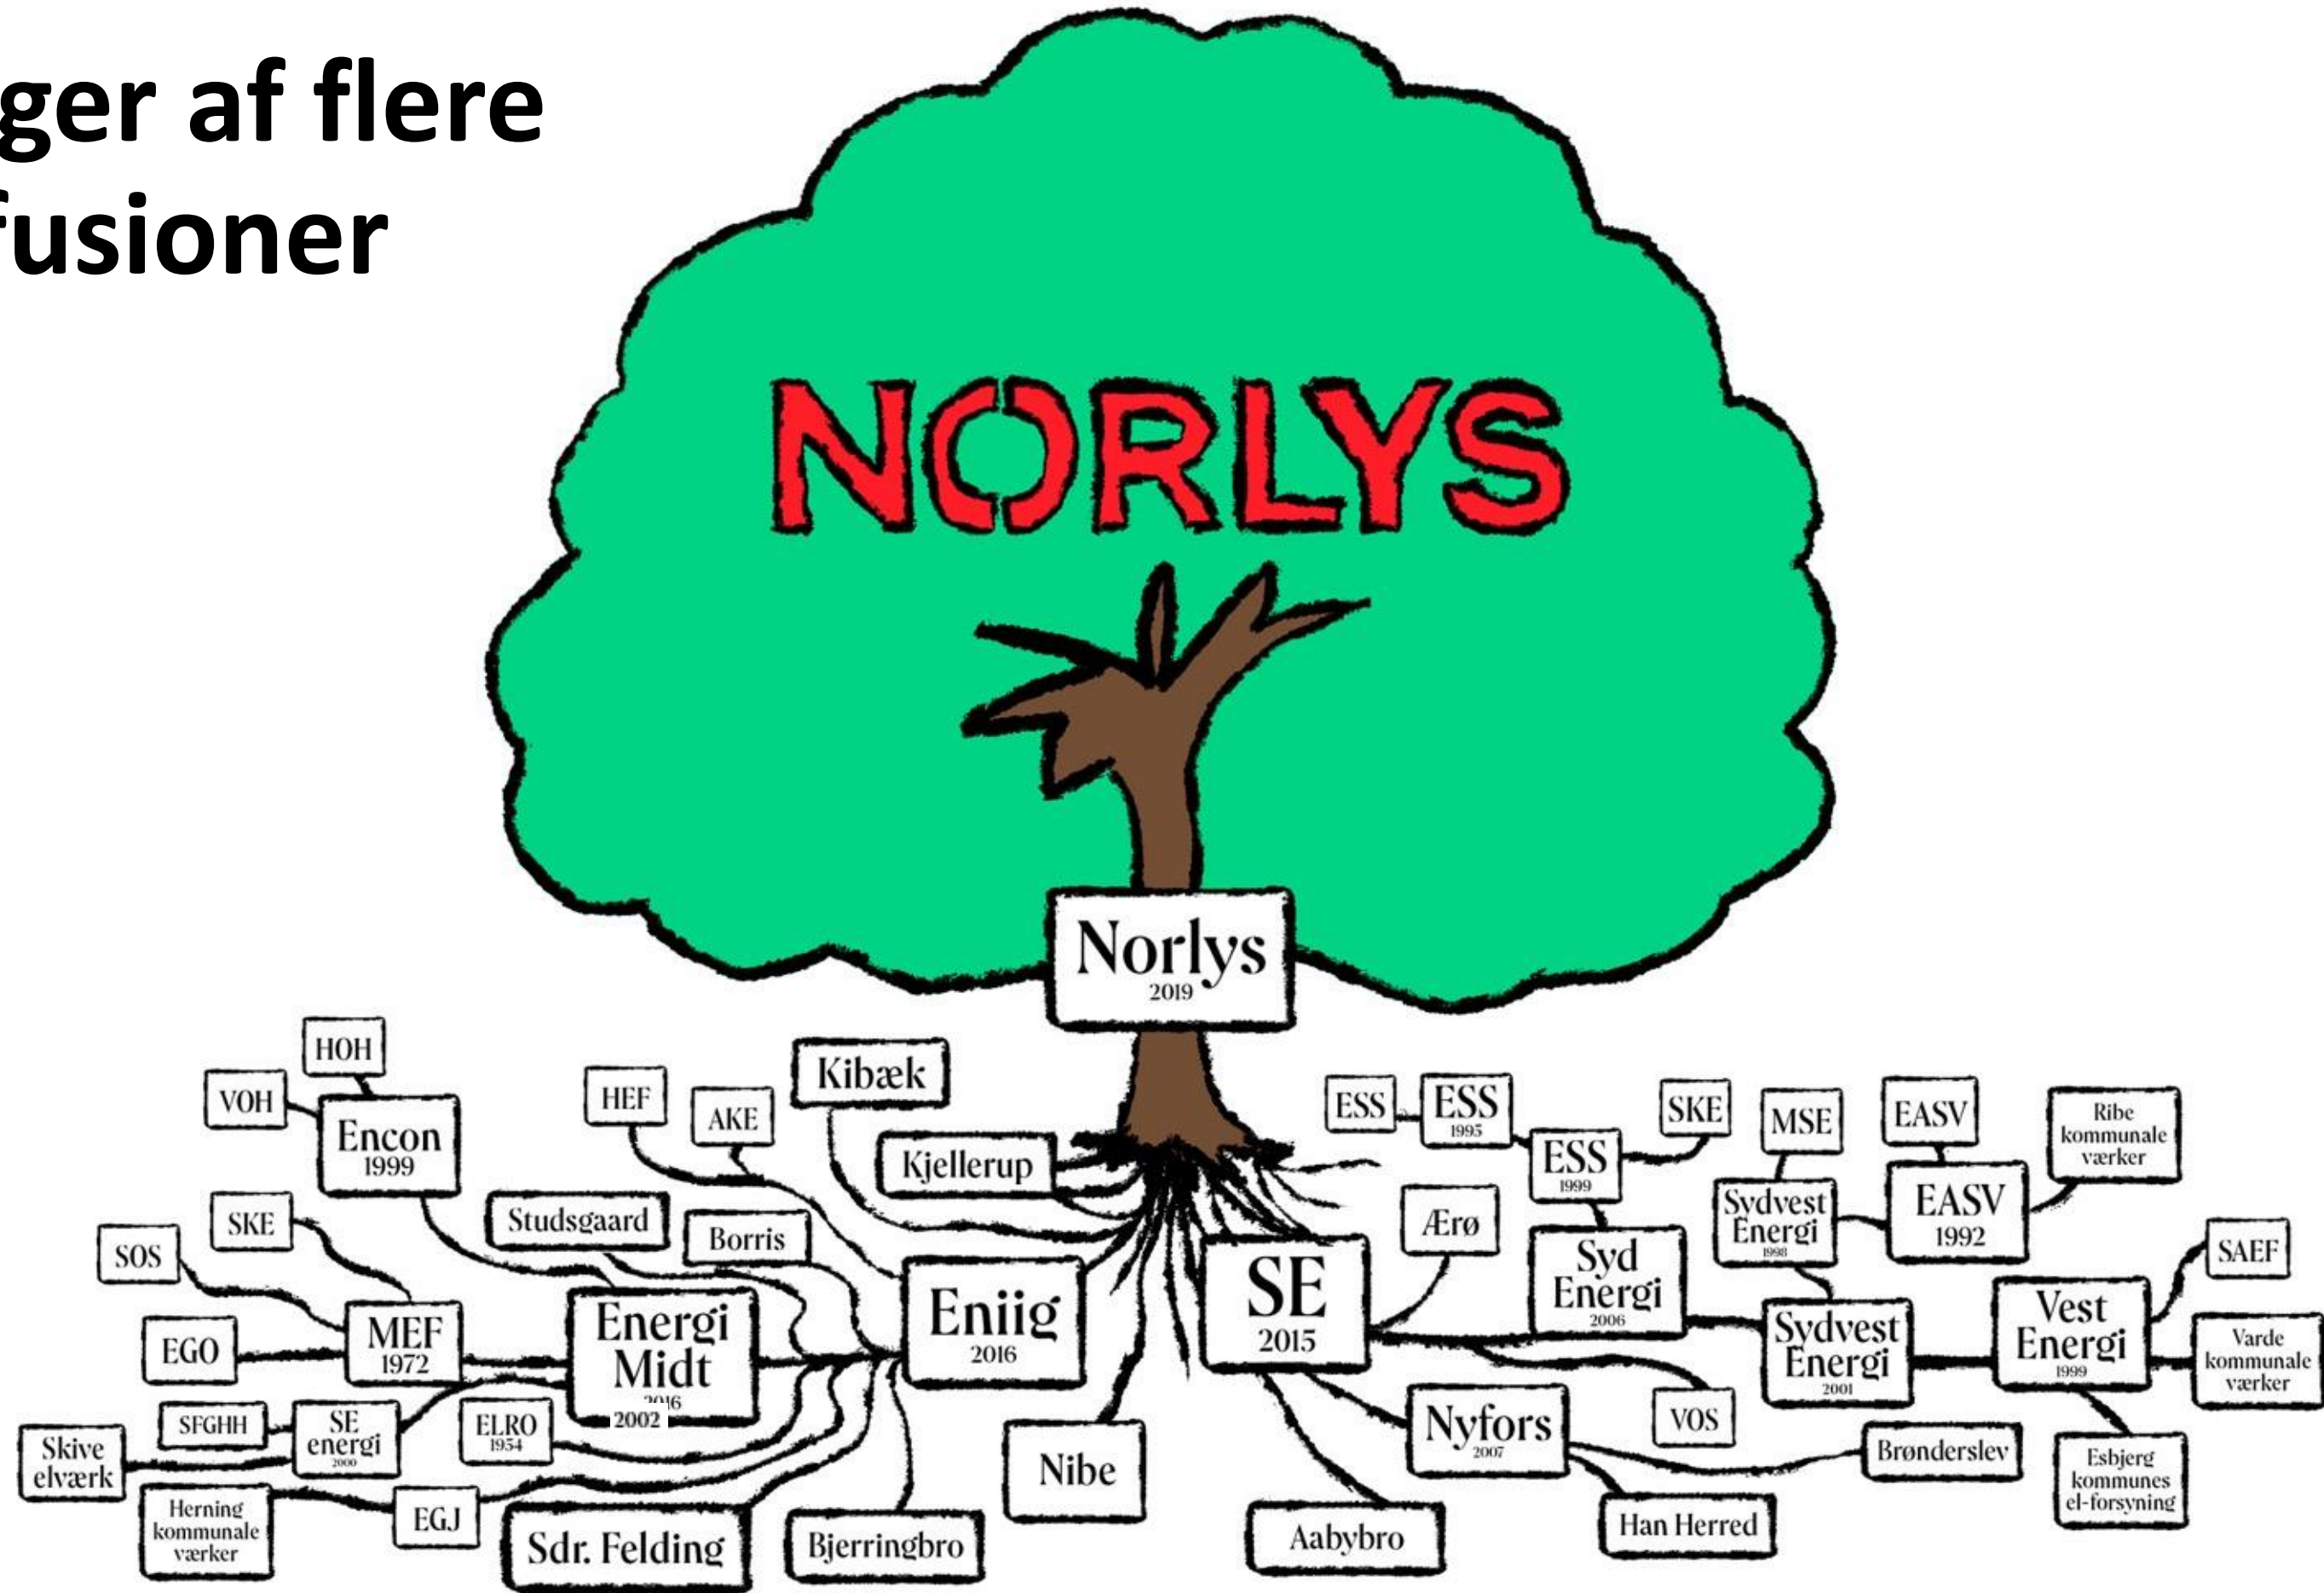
ger af flere
fusioner

NORLYS

Norlys
2019

HOH
VOH
Encon
1999
HEF
AKE
Kibæk
Kjellerup
ESS
ESS
1995
ESS
1999
SKE
MSE
EASV
Ribe kommunale værker
SKE
Studsgaard
Borris
SOS
Ærø
Sydvest Energi
1998
EASV
1992
Syd Energi
2006
SAEF
MEF
1972
Energi Midt
2016
2002
Eniig
2016
SE
2015
EGO
Sydvest Energi
2001
Vest Energi
1999
Varde kommunale værker
SFGHH
SE energi
2000
ELRO
1954
VOS
Skive elværk
Nyfors
2007
Brønderslev
Nibe
Esbjerg kommunes el-forsyning
Herning kommunale værker
EGJ
Sdr. Felding
Bjerringbro
Aabybro
Han Herred